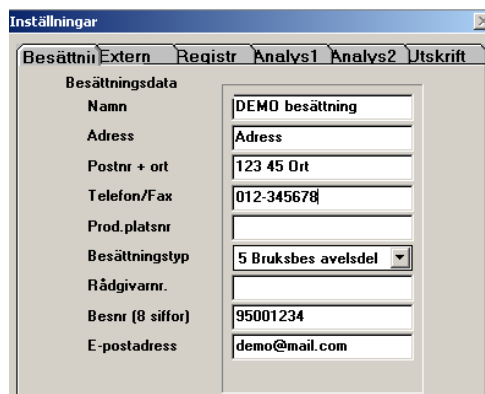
Inställningar

Besättni Extern Registr Analys1 Analys2 Utskrift

Besättningsdata

Namn DEMO besättning

Adress Adress

Postnr + ort 123 45 Ort

Telefon/Fax 012-345678

Prod.platsnr

Besättningstyp 5 Bruksbes avelsdel

Rådgivarnr.

Besnr (8 siffor) 95001234

E-postadress demo@mail.com